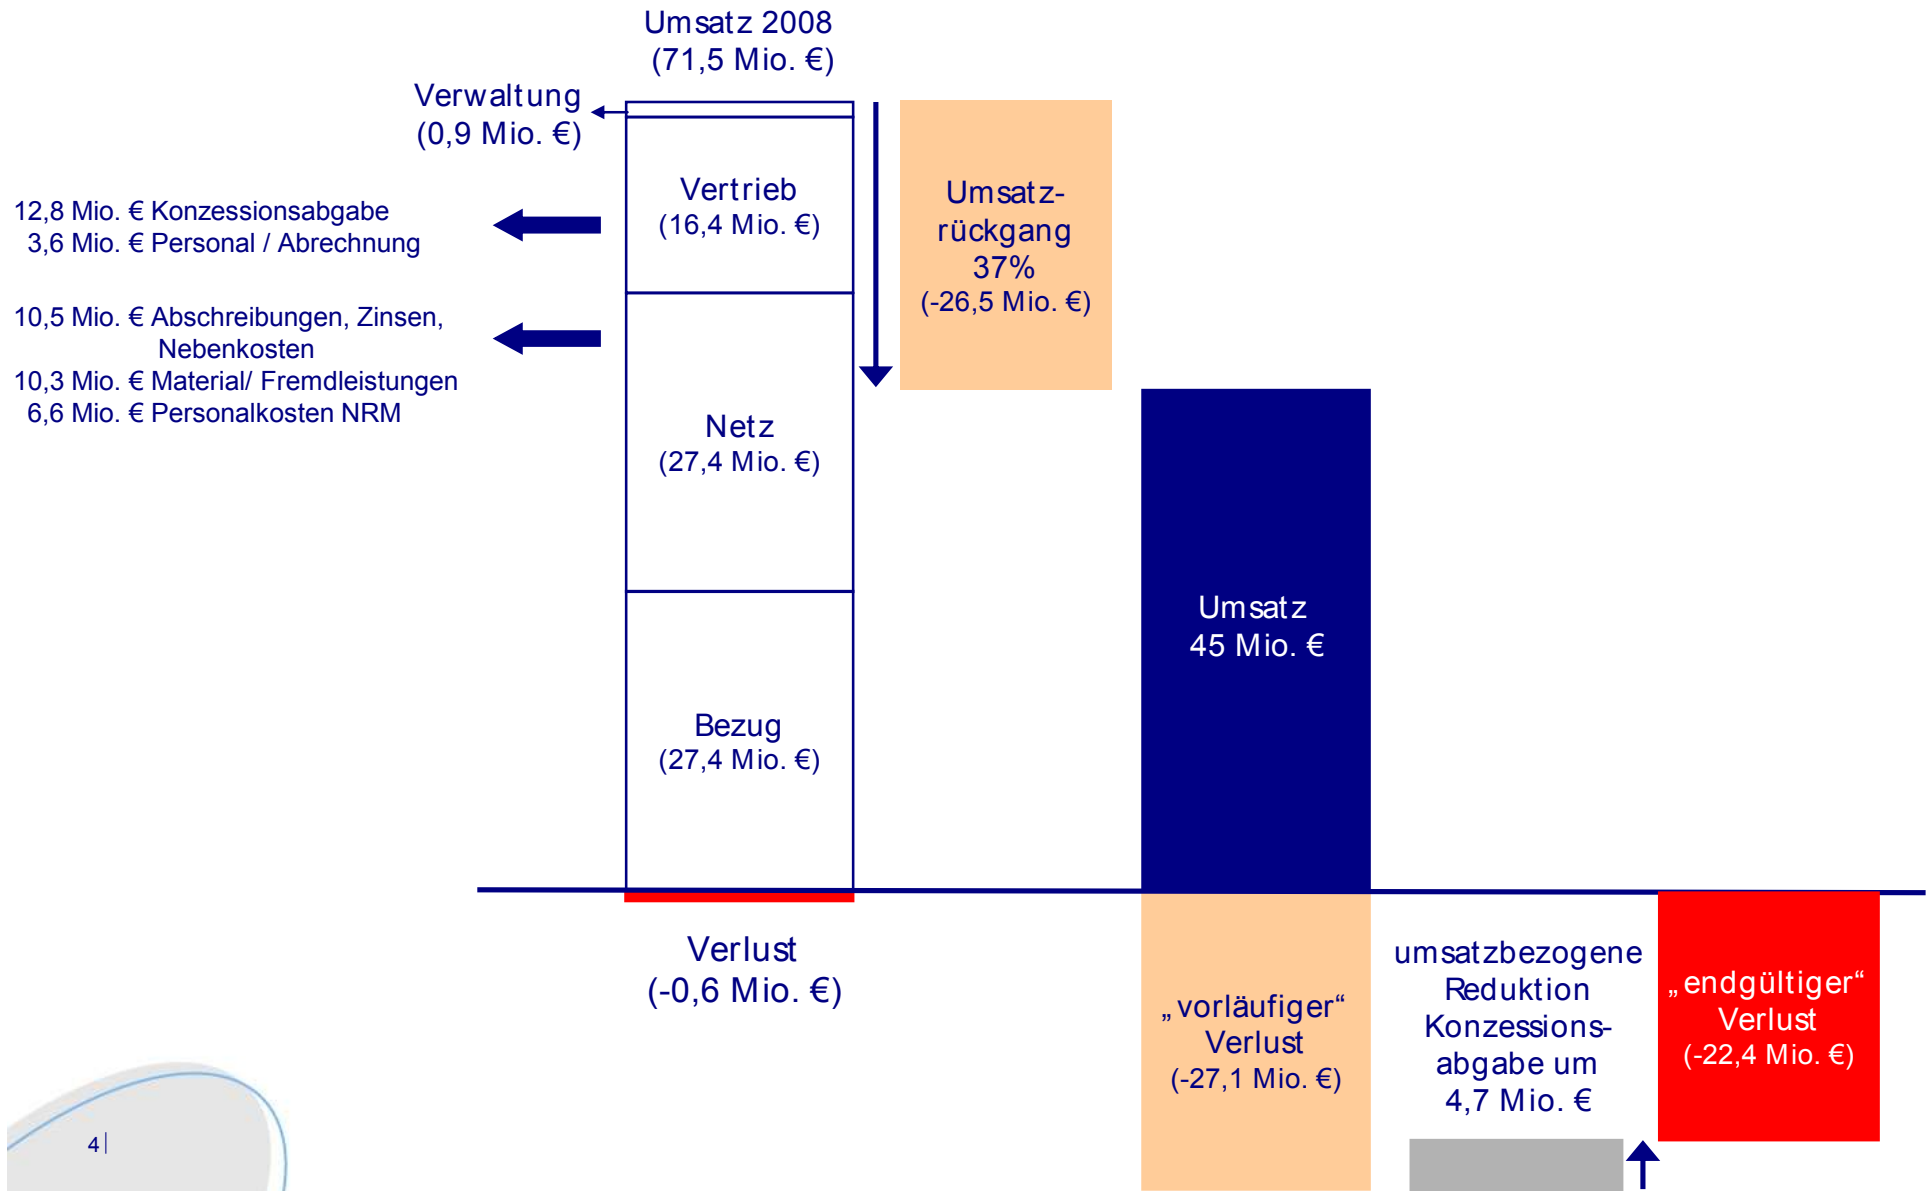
Umsatz 2008
(71,5 Mio. €)

Verwaltung
(0,9 Mio. €)

12,8 Mio. € Konzessionsabgabe
3,6 Mio. € Personal / Abrechnung

10,5 Mio. € Abschreibungen, Zinsen, Nebenkosten
10,3 Mio. € Material/ Fremdleistungen
6,6 Mio. € Personalkosten NRM

Vertrieb
(16,4 Mio. €)

Netz
(27,4 Mio. €)

Bezug
(27,4 Mio. €)

Umsatzrückgang
37%
(-26,5 Mio. €)

Umsatz
45 Mio. €

Verlust
(-0,6 Mio. €)

„vorläufiger“
Verlust
(-27,1 Mio. €)

umsatzbezogene
Reduktion
Konzessionsabgabe um
4,7 Mio. €

„endgültiger“
Verlust
(-22,4 Mio. €)

4